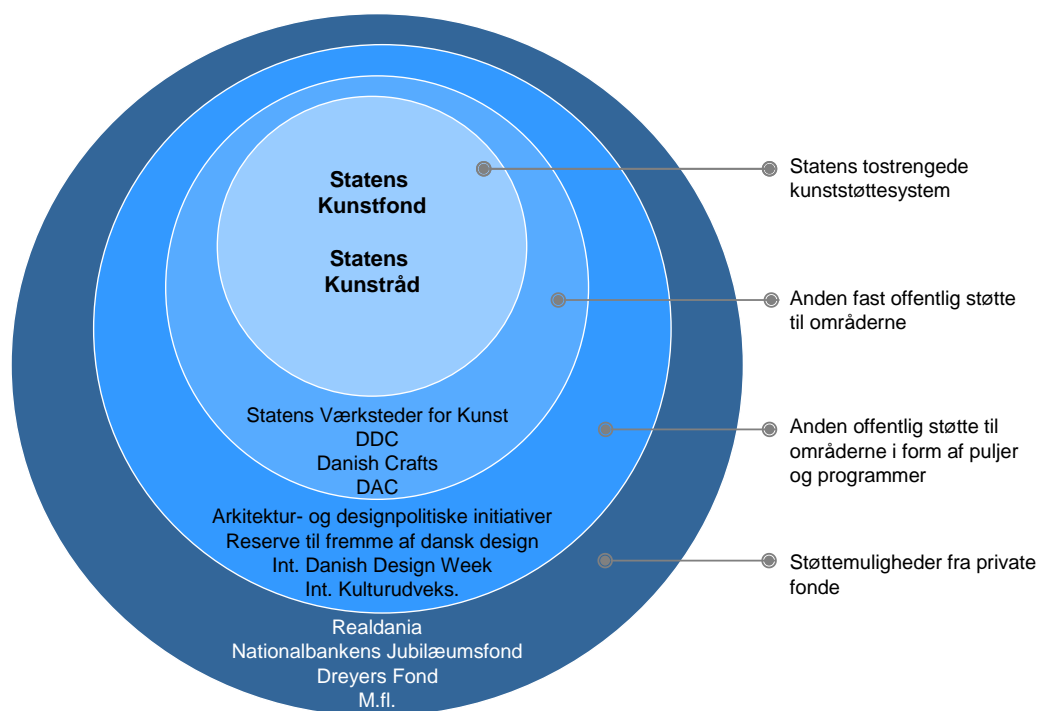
Statens Kunstfond

Statens Kunstråd

Statens Værksteder for Kunst
DDC
Danish Crafts
DAC

Arkitektur- og designpolitiske initiativer
Reserve til fremme af dansk design
Int. Danish Design Week
Int. Kulturudveks.

Realdania
Nationalbankens Jubilæumsfond
Dreyers Fond
M.fl.

Statens tostrengede kunststøttesystem

Anden fast offentlig støtte til områderne

Anden offentlig støtte til områderne i form af puljer og programmer

Støttemuligheder fra private fonde